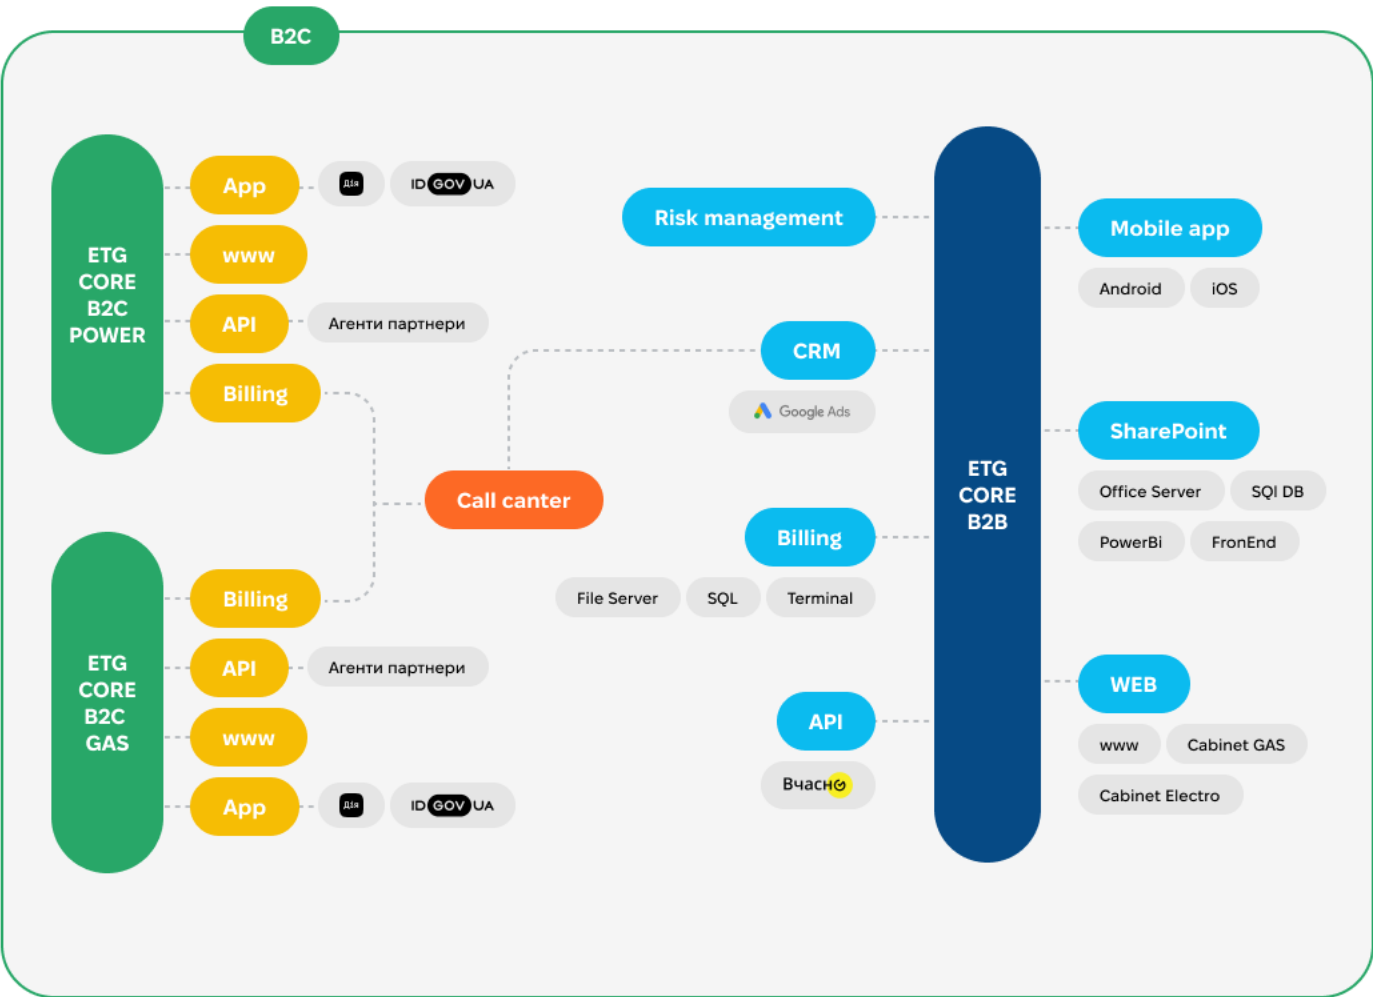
B2C

ETG CORE B2C POWER

App

Дія

ID GOV UA

www

API

Агенти партнери

Billing

ETG CORE B2C GAS

Billing

API

Агенти партнери

www

App

Дія

ID GOV UA

Call canter

Risk management

CRM

Google Ads

Billing

File Server

SQL

Terminal

API

Вчасно

ETG CORE B2B

Mobile app

Android

iOS

SharePoint

Office Server

SQl DB

PowerBi

FronEnd

WEB

www

Cabinet GAS

Cabinet Electro